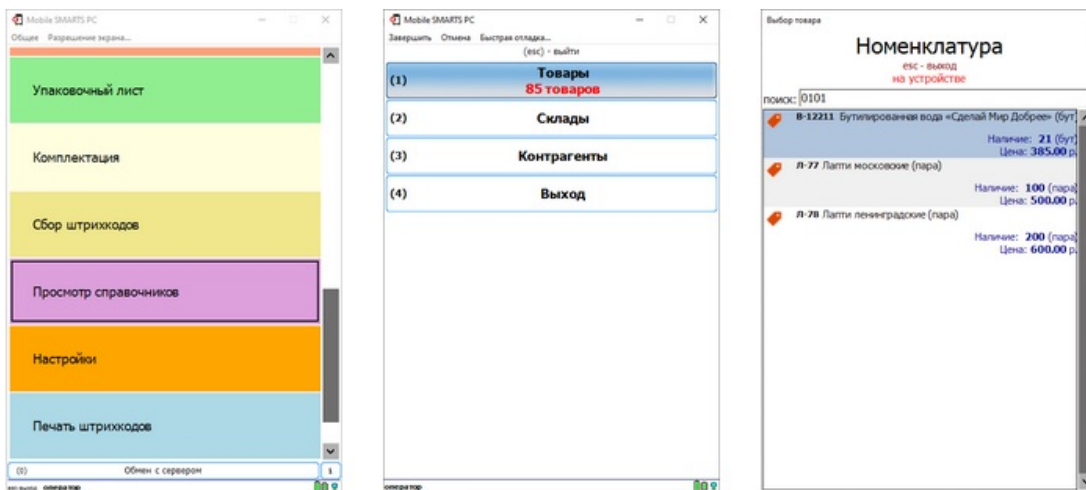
Mobile SMARTS PC
Общее Разрешение экрана...

Упаковочный лист

Комплектация

Сбор штрихкодов

Просмотр справочников

Настройки

Печать штрихкодов

(0) Обмен с сервером 1

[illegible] оператор

Mobile SMARTS PC
Завершить Отмена Быстрая отладка...
(esc) - выйти

(1) Товары
85 товаров

(2) Склады

(3) Контрагенты

(4) Выход

оператор

Выбор товара

Номенклатура
esc - выход
на устройстве

поиск: 0101

В-12211 Бутилированная вода «Сделай Мир Добрее» (бут)
Наличие: 21 (бут)
Цена: 385.00 р

Л-77 Лапти московские (пара)
Наличие: 100 (пара)
Цена: 500.00 р

Л-78 Лапти ленинградские (пара)
Наличие: 200 (пара)
Цена: 600.00 р